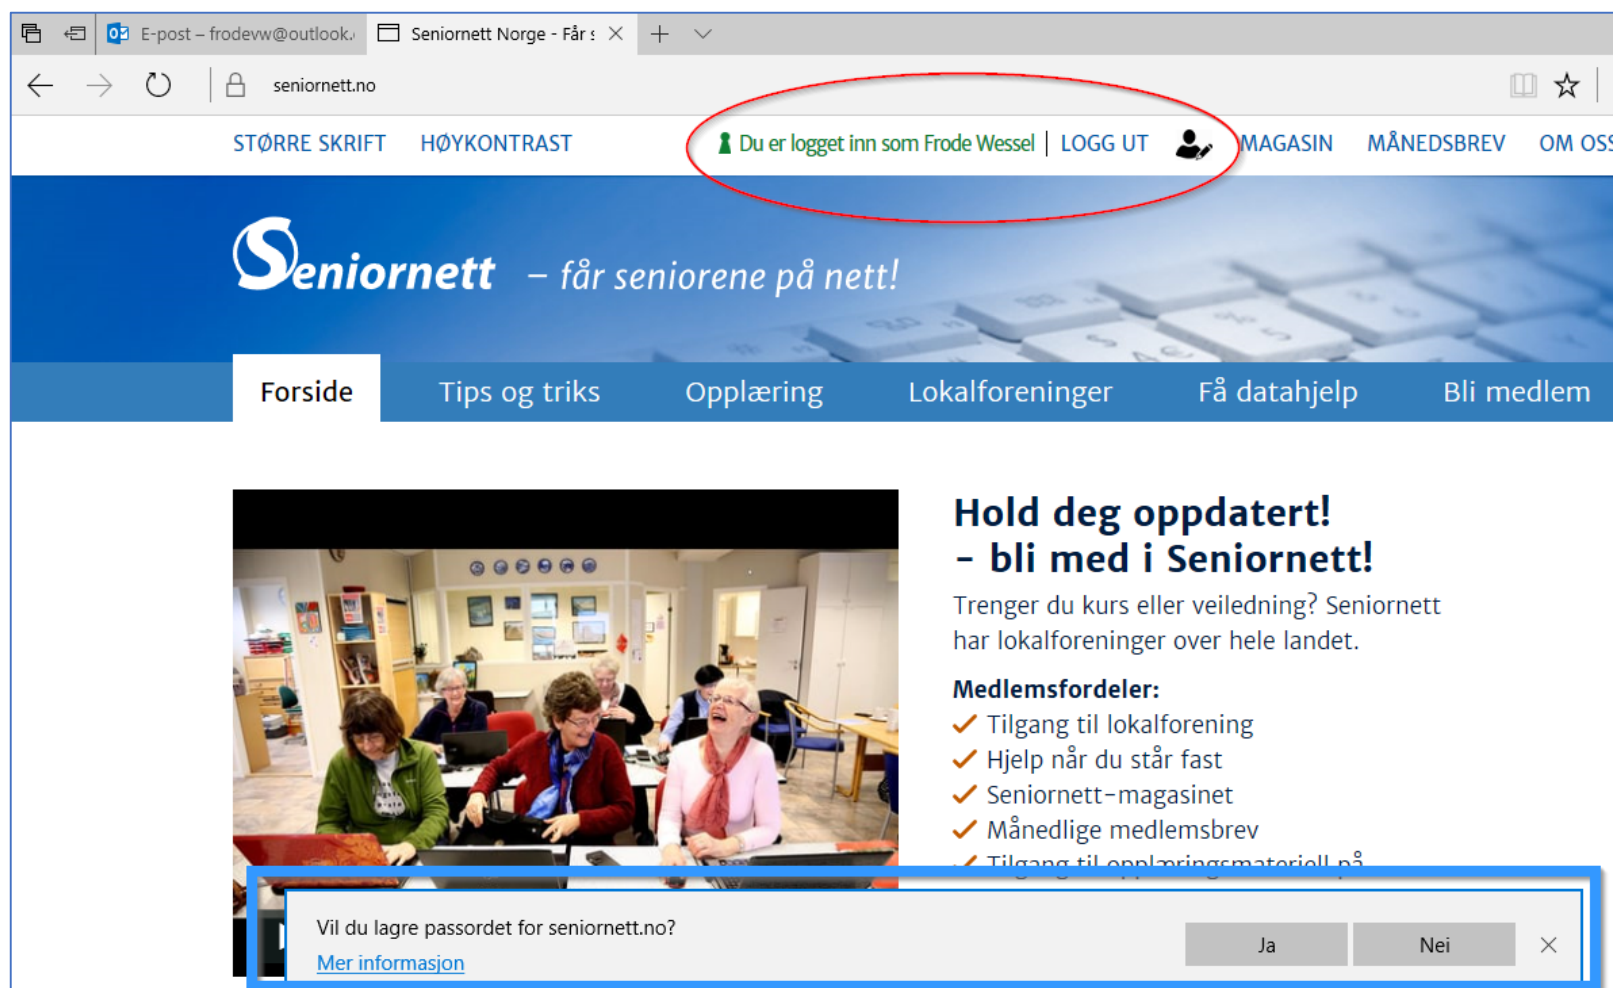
E-post – frodevw@outlook.

Seniornett Norge - Får s

seniornett.no

STØRRE SKRIFT HØYKONTRAST Du er logget inn som Frode Wessel | LOGG UT MAGASIN MÅNEDSBREV OM OSS

Seniornett – får seniorene på nett!

Forside Tips og triks Opplæring Lokalforeninger Få datahjelp Bli medlem

Hold deg oppdatert! – bli med i Seniornett!

Trenger du kurs eller veiledning? Seniornett har lokalforeninger over hele landet.

Medlemsfordeler:
Tilgang til lokalforening
Hjelp når du står fast
Seniornett-magasinet
Månedlige medlemsbrev
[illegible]

Vil du lagre passordet for seniornett.no?
Mer informasjon

Ja Nei